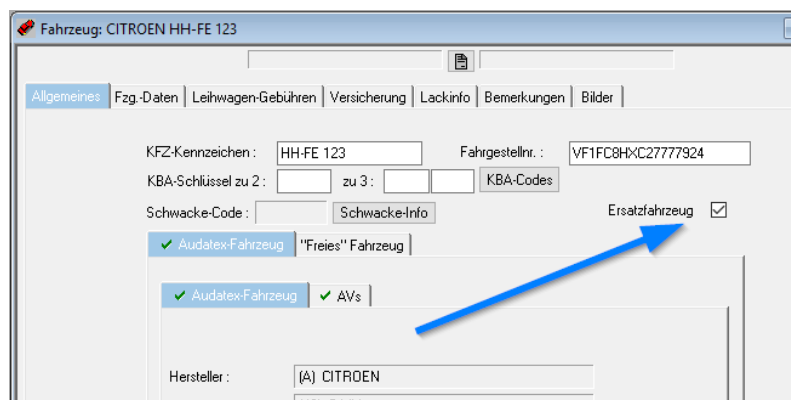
Fahrzeug: CITROEN HH-FE 123

Allgemeines | Fzg.-Daten | Leihwagen-Gebühren | Versicherung | Lackinfo | Bemerkungen | Bilder

KFZ-Kennzeichen : HH-FE 123

Fahrgestellnr. : VF1FC8HXC27777924

KBA-Schlüssel zu 2 : zu 3 : KBA-Codes

Schwacke-Code : Schwacke-Info

Ersatzfahrzeug

Audatex-Fahrzeug | "Freies" Fahrzeug

Audatex-Fahrzeug | AVs

Hersteller : (A) CITROEN